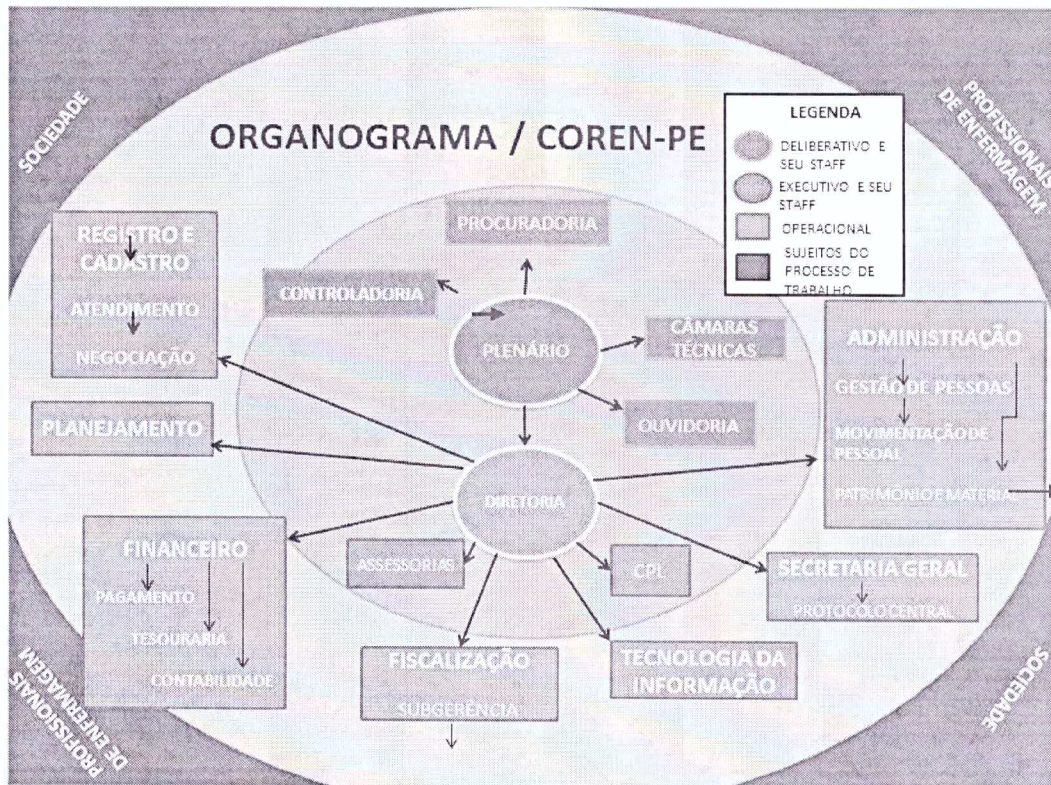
SOCIEDADE

PROFISSIONAIS DE ENFERMAGEM

ORGANOGRAMA / COREN-PE

LEGENDA
DELIBERATIVO E SEU STAFF
EXECUTIVO E SEU STAFF
OPERACIONAL
SUJEITOS DO PROCESSO DE TRABALHO

REGISTRO E CADASTRO
ATENDIMENTO
NEGOCIAÇÃO

PROCURADORIA

CONTROLADORIA

PLENÁRIO

CÂMARAS TÉCNICAS

OUVIDORIA

ADMINISTRAÇÃO
GESTÃO DE PESSOAS
MOVIMENTAÇÃO DE PESSOAL
PATRIMÔNIO E MATERIAL

PLANEJAMENTO

DIRETORIA

FINANCEIRO
PAGAMENTO
TESOURARIA
CONTABILIDADE

ASSESSORIAS

CPL

SECRETARIA GERAL
PROTOCOLO CENTRAL

FISCALIZAÇÃO
SUBGERÊNCIA

TECNOLOGIA DA INFORMAÇÃO

PROFISSIONAIS DE ENFERMAGEM

SOCIEDADE